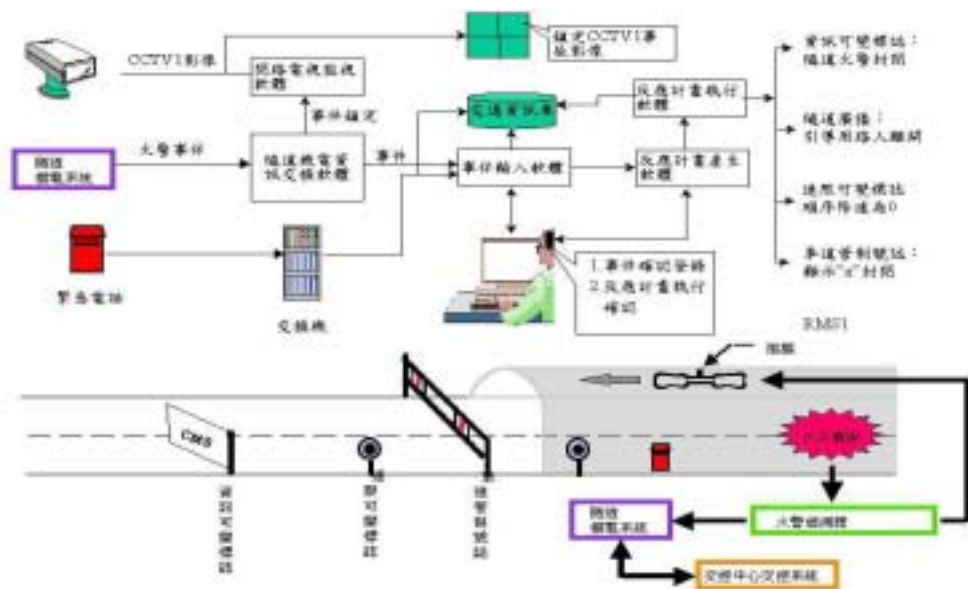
CCTV1影像

鎖定CCTV1事故影像

閉路電視監視軟體

事件鎖定

交通資料庫

反應計畫執行軟體

資訊可變標誌：隧道火警封閉

隧道廣播：引導用路人離開

隧道偵測系統

火警事件

隧道機電資訊交換軟體

事件

事件輸入軟體

反應計畫產生軟體

速限可變號誌：順序降速為0

車道管制號誌：顯示"x"封閉

緊急電話

交換機

1.事件確認登錄
2.反應計畫執行確認

RMS1

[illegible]

CMS

資訊可變標誌

速限可變標誌

車道管制號誌

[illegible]

隧道偵測系統

火警偵測器

交控中心交控系統